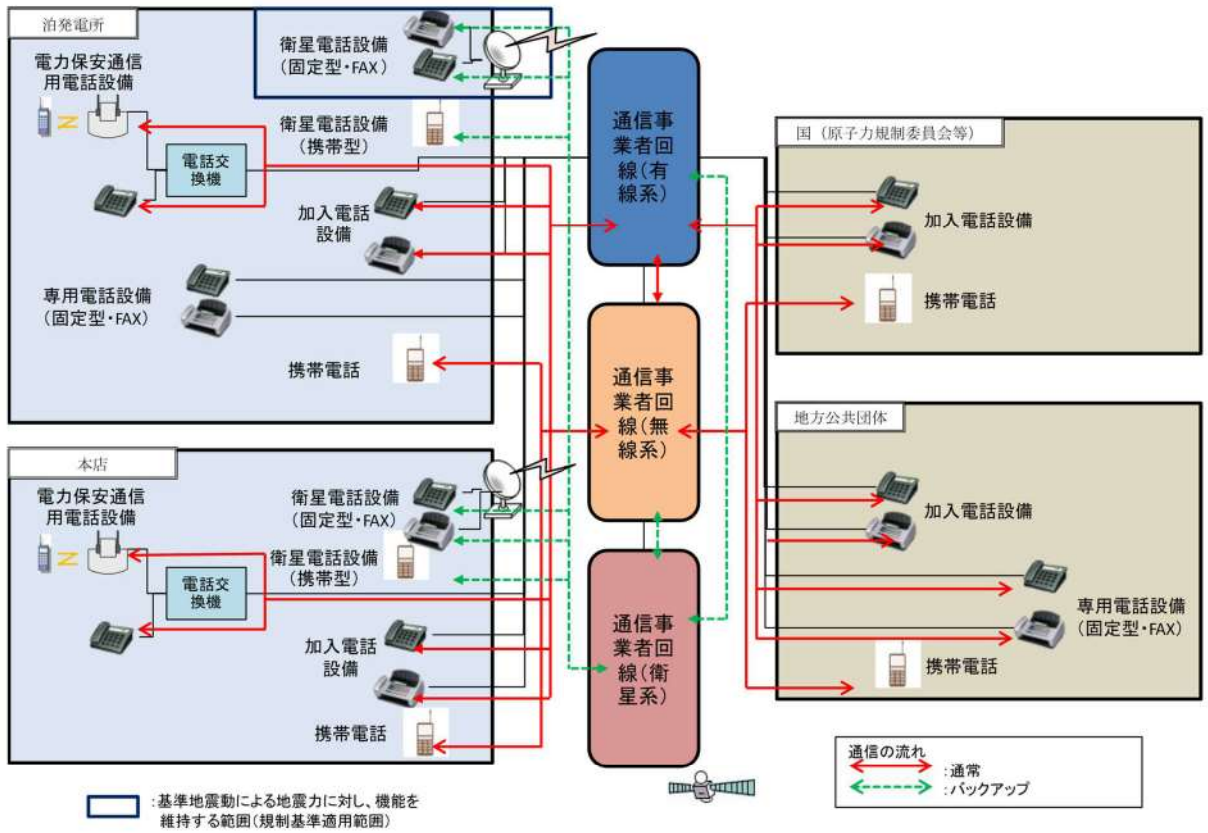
泊発電所

衛星電話設備（固定型・FAX）

電力保安通信用電話設備

電話交換機

衛星電話設備（携帯型）

加入電話設備

専用電話設備（固定型・FAX）

携帯電話

本店

電力保安通信用電話設備

衛星電話設備（固定型・FAX）

衛星電話設備（携帯型）

電話交換機

加入電話設備

携帯電話

通信事業者回線（有線系）

通信事業者回線（無線系）

通信事業者回線（衛星系）

国（原子力規制委員会等）

加入電話設備

携帯電話

地方公共団体

加入電話設備

専用電話設備（固定型・FAX）

携帯電話

通信の流れ
：通常
：バックアップ

：基準地震動による地震力に対し、機能を維持する範囲（規制基準適用範囲）